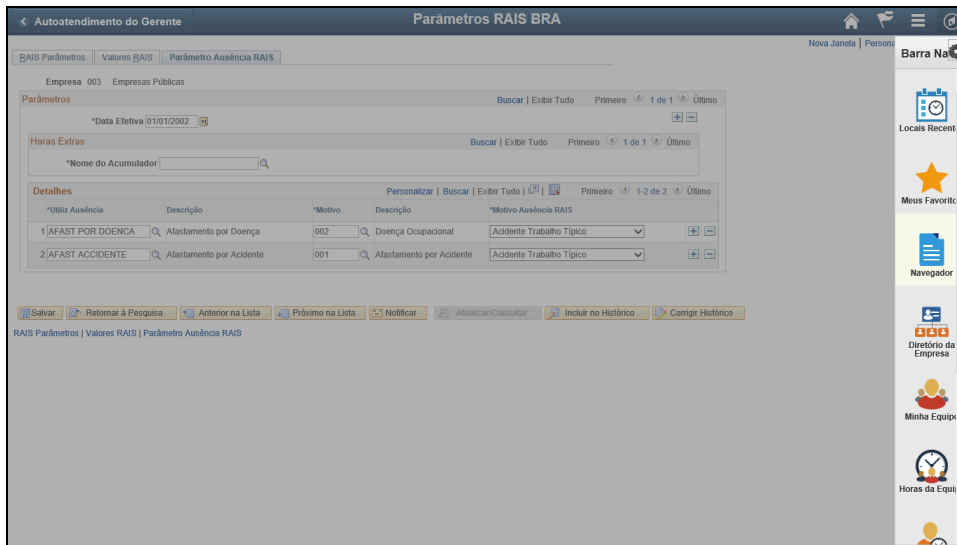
< Autoatendimento do Gerente

Parâmetros RAIS BRA

Nova Janela | Persona

Barra Na

RAIS Parâmetros | Valores RAIS | Parâmetro Ausência RAIS

Empresa 003 Empresas Públicas

Parâmetros

Buscar | Exibir Tudo Primeiro 1 de 1 Último

*Data Efetiva 01/01/2002

Horas Extras

Buscar | Exibir Tudo Primeiro 1 de 1 Último

*Nome do Acumulador

Detalhes

Personalizar | Buscar | Exibir Tudo | Primeiro 1-2 de 2 Último

| | *Utiliz Ausência | Descrição | *Motivo | Descrição | *Motivo Ausência RAIS |
|---|---|---|---|---|---|
| 1 | AFAST POR DOENCA | Afastamento por Doença | 002 | Doença Ocupacional | Acidente Trabalho Típico |
| 2 | AFAST ACCIDENTE | Afastamento por Acidente | 001 | Afastamento por Acidente | Acidente Trabalho Típico |

Salvar | Retornar à Pesquisa | Anterior na Lista | Próximo na Lista | Notificar | Atualizar/Consultar | Incluir no Histórico | Corrigir Histórico

RAIS Parâmetros | Valores RAIS | Parâmetro Ausência RAIS

Locais Recent

Meus Favorito

Navegador

Diretório da Empresa

Minha Equipe

Horas da Equi